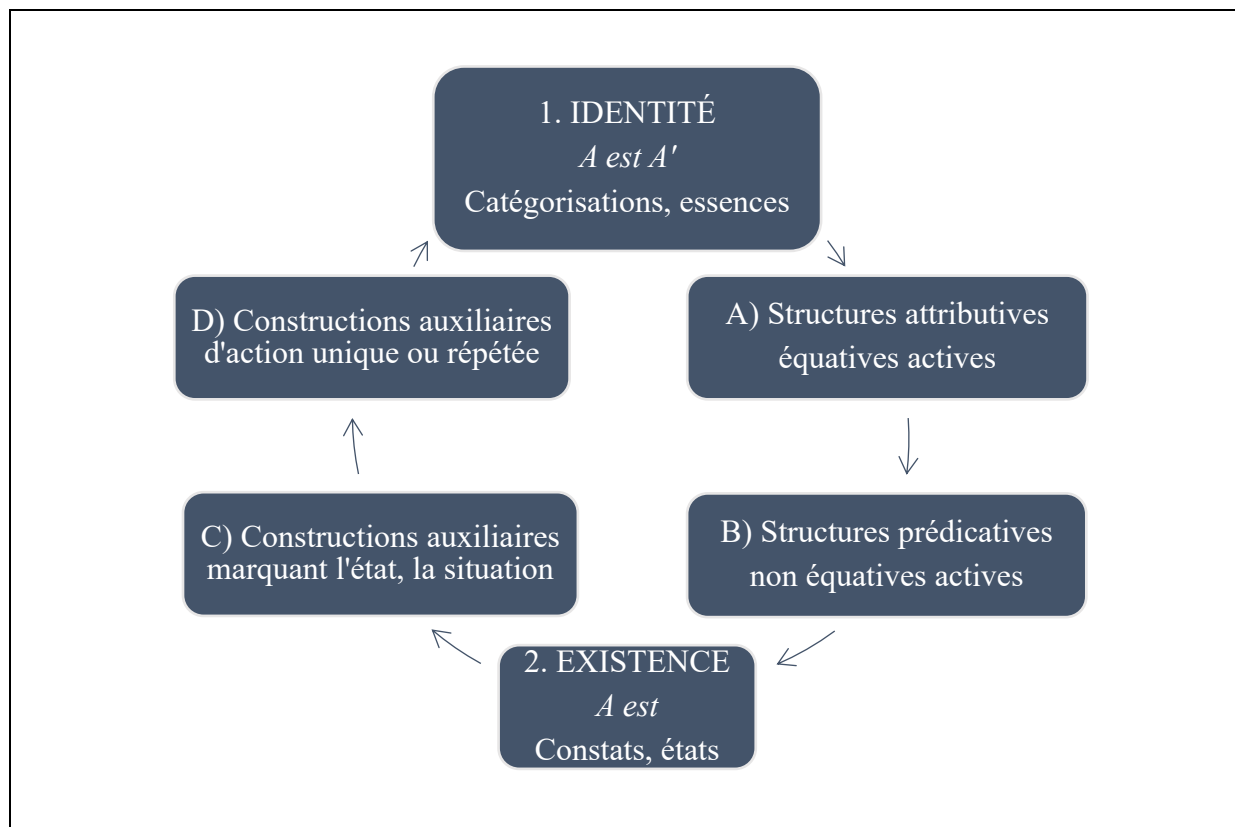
1. IDENTITÉ
*A est A'*
Catégorisations, essences

A) Structures attributives équatives actives

B) Structures prédicatives non équatives actives

2. EXISTENCE
*A est*
Constats, états

C) Constructions auxiliaires marquant l'état, la situation

D) Constructions auxiliaires d'action unique ou répétée